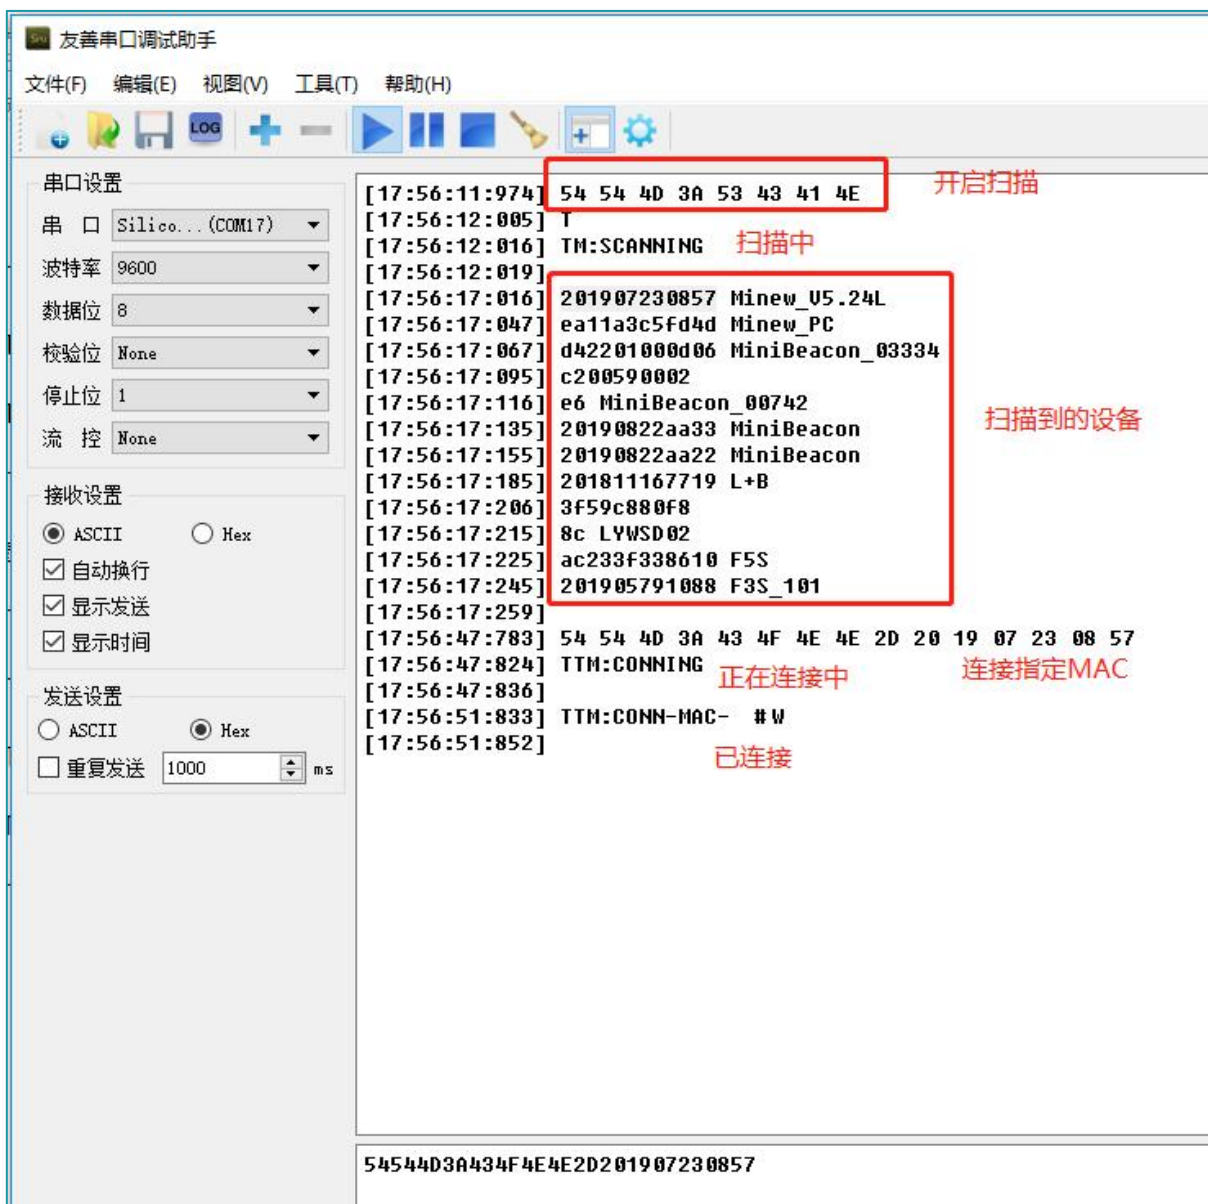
友善串口调试助手

文件(F) 编辑(E) 视图(V) 工具(T) 帮助(H)

LOG

串口设置
串 口 Silico...(COM17)
波特率 9600
数据位 8
校验位 None
停止位 1
流 控 None

接收设置
ASCII Hex
自动换行
显示发送
显示时间

发送设置
ASCII Hex
重复发送 1000 ms

[17:56:11:974] 54 54 4D 3A 53 43 41 4E
开启扫描
[17:56:12:005] T
[17:56:12:016] TM:SCANNING
扫描中
[17:56:12:019]
[17:56:17:016] 201907230857 Minew_V5.24L
[17:56:17:047] ea11a3c5fd4d Minew_PC
[17:56:17:067] d42201000d06 MiniBeacon_03334
[17:56:17:095] c200590002
[17:56:17:116] e6 MiniBeacon_00742
[17:56:17:135] 20190822aa33 MiniBeacon
[17:56:17:155] 20190822aa22 MiniBeacon
[17:56:17:185] 201811167719 L+B
[17:56:17:206] 3f59c880f8
[17:56:17:215] 8c LYWSD02
[17:56:17:225] ac233f338610 F5S
[17:56:17:245] 201905791088 F3S_101
扫描到的设备
[17:56:17:259]
[17:56:47:783] 54 54 4D 3A 43 4F 4E 4E 2D 20 19 07 23 08 57
[17:56:47:824] TTM:CONNING
正在连接中
连接指定MAC
[17:56:47:836]
[17:56:51:833] TTM:CONN-MAC- #W
[17:56:51:852]
已连接

54544D3A434F4E4E2D201907230857